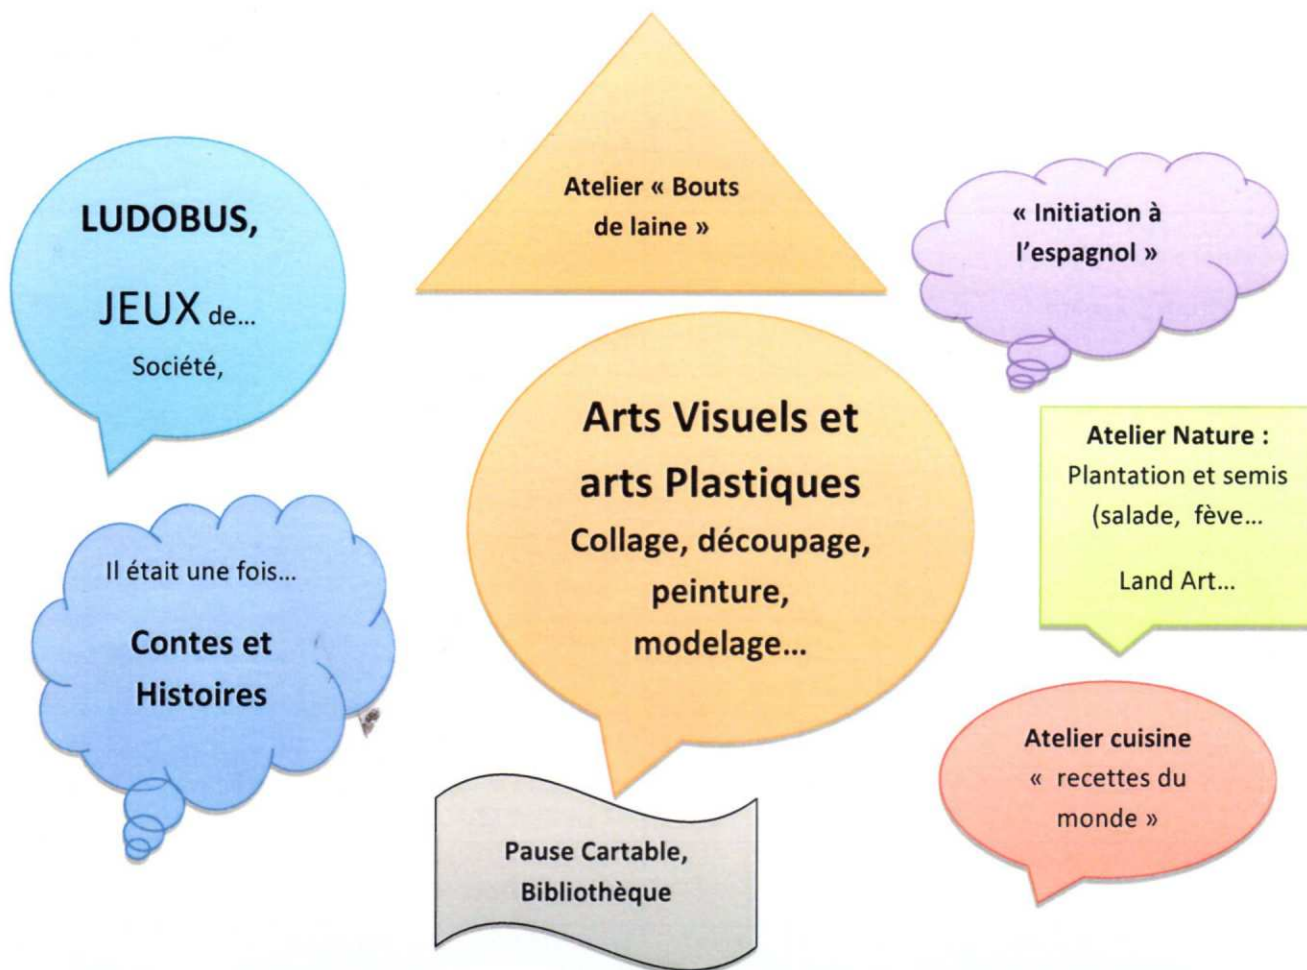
LUDOBUS,

JEUX de...
Société,

Atelier « Bouts de laine »

« Initiation à l'espagnol »

Arts Visuels et arts Plastiques
Collage, découpage, peinture, modelage...

Atelier Nature :
Plantation et semis (salade, fève...

Land Art...

Il était une fois...

Contes et Histoires

Atelier cuisine
« recettes du monde »

Pause Cartable,
Bibliothèque